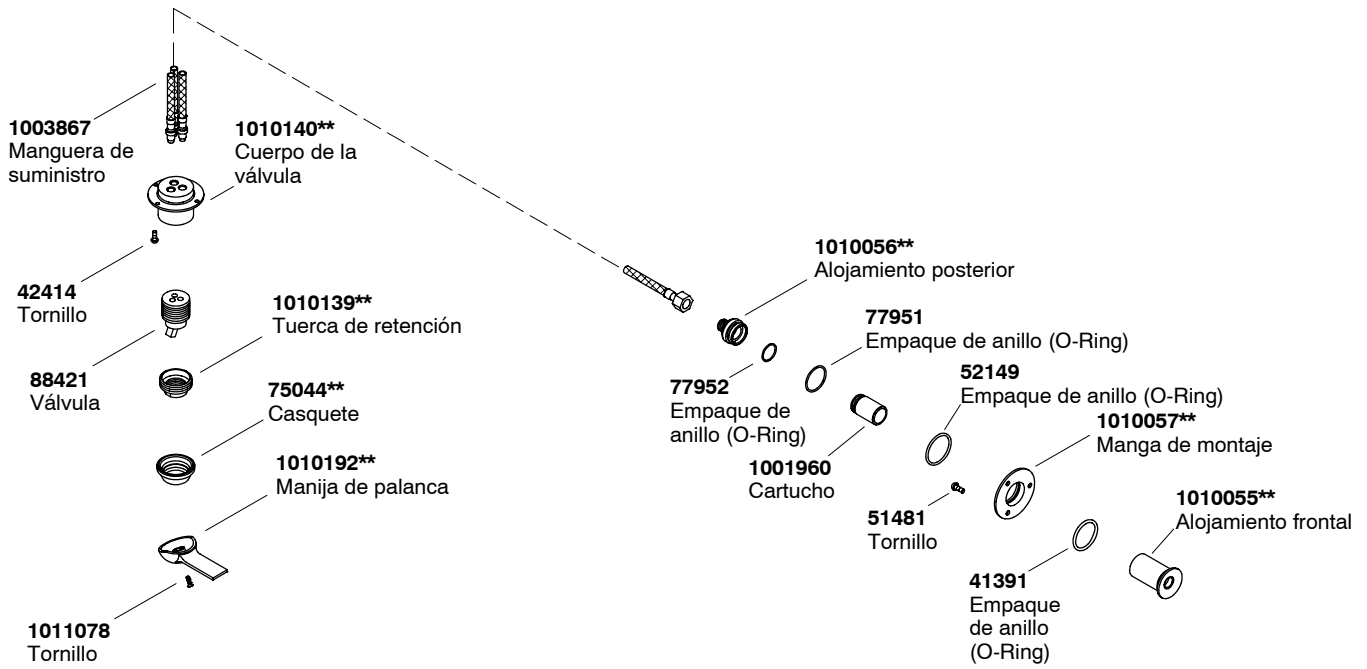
**1003867**
Manguera de suministro

**1010140****
Cuerpo de la válvula

**42414**
Tornillo

**1010139****
Tuerca de retención

**88421**
Válvula

**75044****
Casquete

**1010192****
Manija de palanca

**1011078**
Tornillo

**1010056****
Alojamiento posterior

**77951**
Empaque de anillo (O-Ring)

**77952**
Empaque de anillo (O-Ring)

**52149**
Empaque de anillo (O-Ring)

**1010057****
Manga de montaje

**1001960**
Cartucho

**51481**
Tornillo

**1010055****
Alojamiento frontal

**41391**
Empaque de anillo (O-Ring)